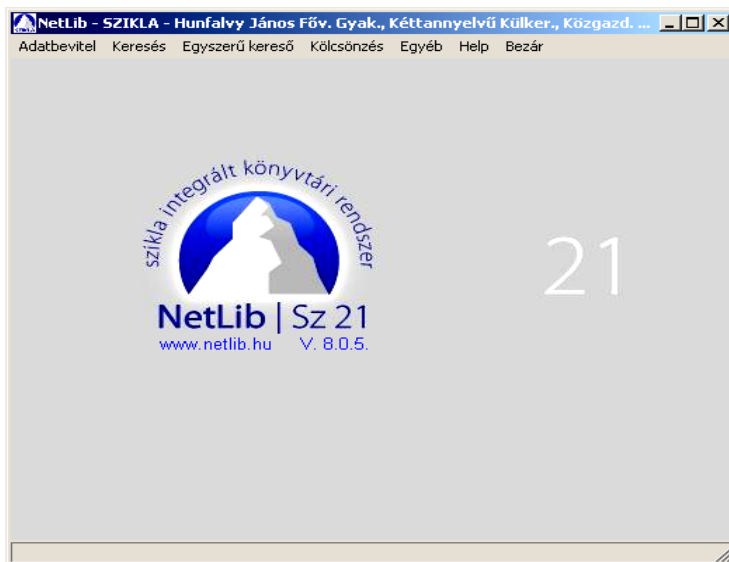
NetLib - SZIKLA - Hunfalvy János Főv. Gyak., Kéttannyelvű Külker., Közgazd. ...

Adatbevitel Keresés Egyszerű kereső Kölcsönzés Egyéb Help Bezár

szikla integrált könyvtári rendszer

NetLib | Sz 21

www.netlib.hu V. 8.0.5.

21